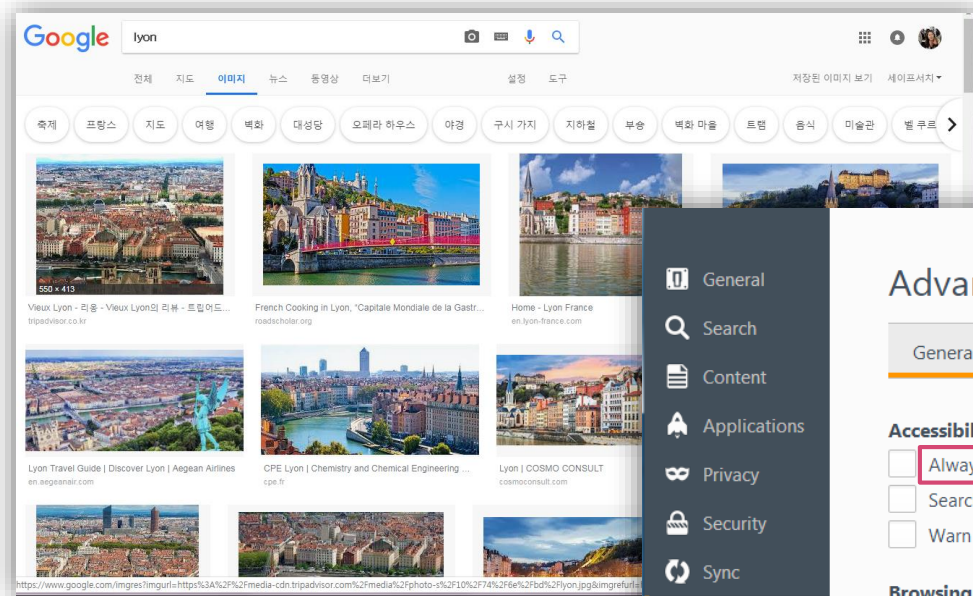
Google lyon

전체 지도 이미지 뉴스 동영상 더보기 설정 도구 저장된 이미지 보기 세이프서치

축제 프랑스 지도 여행 벽화 대성당 오페라 하우스 야경 구시 가지 지하철 부송 벽화 마을 트램 음식 미술관 벨 쿠르

550 × 413
Vieux Lyon - 리옹 - Vieux Lyon의 리뷰 - 트립어드...
tripadvisor.co.kr

French Cooking in Lyon, "Capitale Mondiale de la Gastr...
roadscholar.org

Home - Lyon France
en.lyon-france.com

Lyon Travel Guide | Discover Lyon | Aegean Airlines
en.aegeanair.com

CPE Lyon | Chemistry and Chemical Engineering ...
cpe.fr

Lyon | COSMO CONSULT
cosmoconsult.com

https://www.google.com/imgres?imgurl=https%3A%2F%2Fmedia-cdn.tripadvisor.com%2Fmedia%2Fphoto-s%2F10%2F74%2F6e%2Fbd%2Flyon.jpg&imgrefurl=

General
Search
Content
Applications
Privacy
Security
Sync

Advar
Genera
Accessibil
Alway
Searc
Warn
Browsing